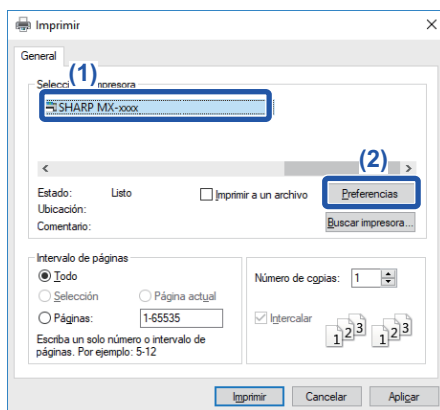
Imprimir

General

Selecci (1) npresora

SHARP MX-xxxx

(2)

Estado: Listo

Imprimir a un archivo

Preferencias

Ubicación:

Comentario:

Buscar impresora...

Intervalo de páginas

Todo

Selección

Página actual

Páginas: 1-65535

Escriba un solo número o intervalo de páginas. Por ejemplo: 5-12

Número de copias: 1

Intercalar

$1^{2^3}$ $1^{2^3}$

Imprimir

Cancelar

Aplicar